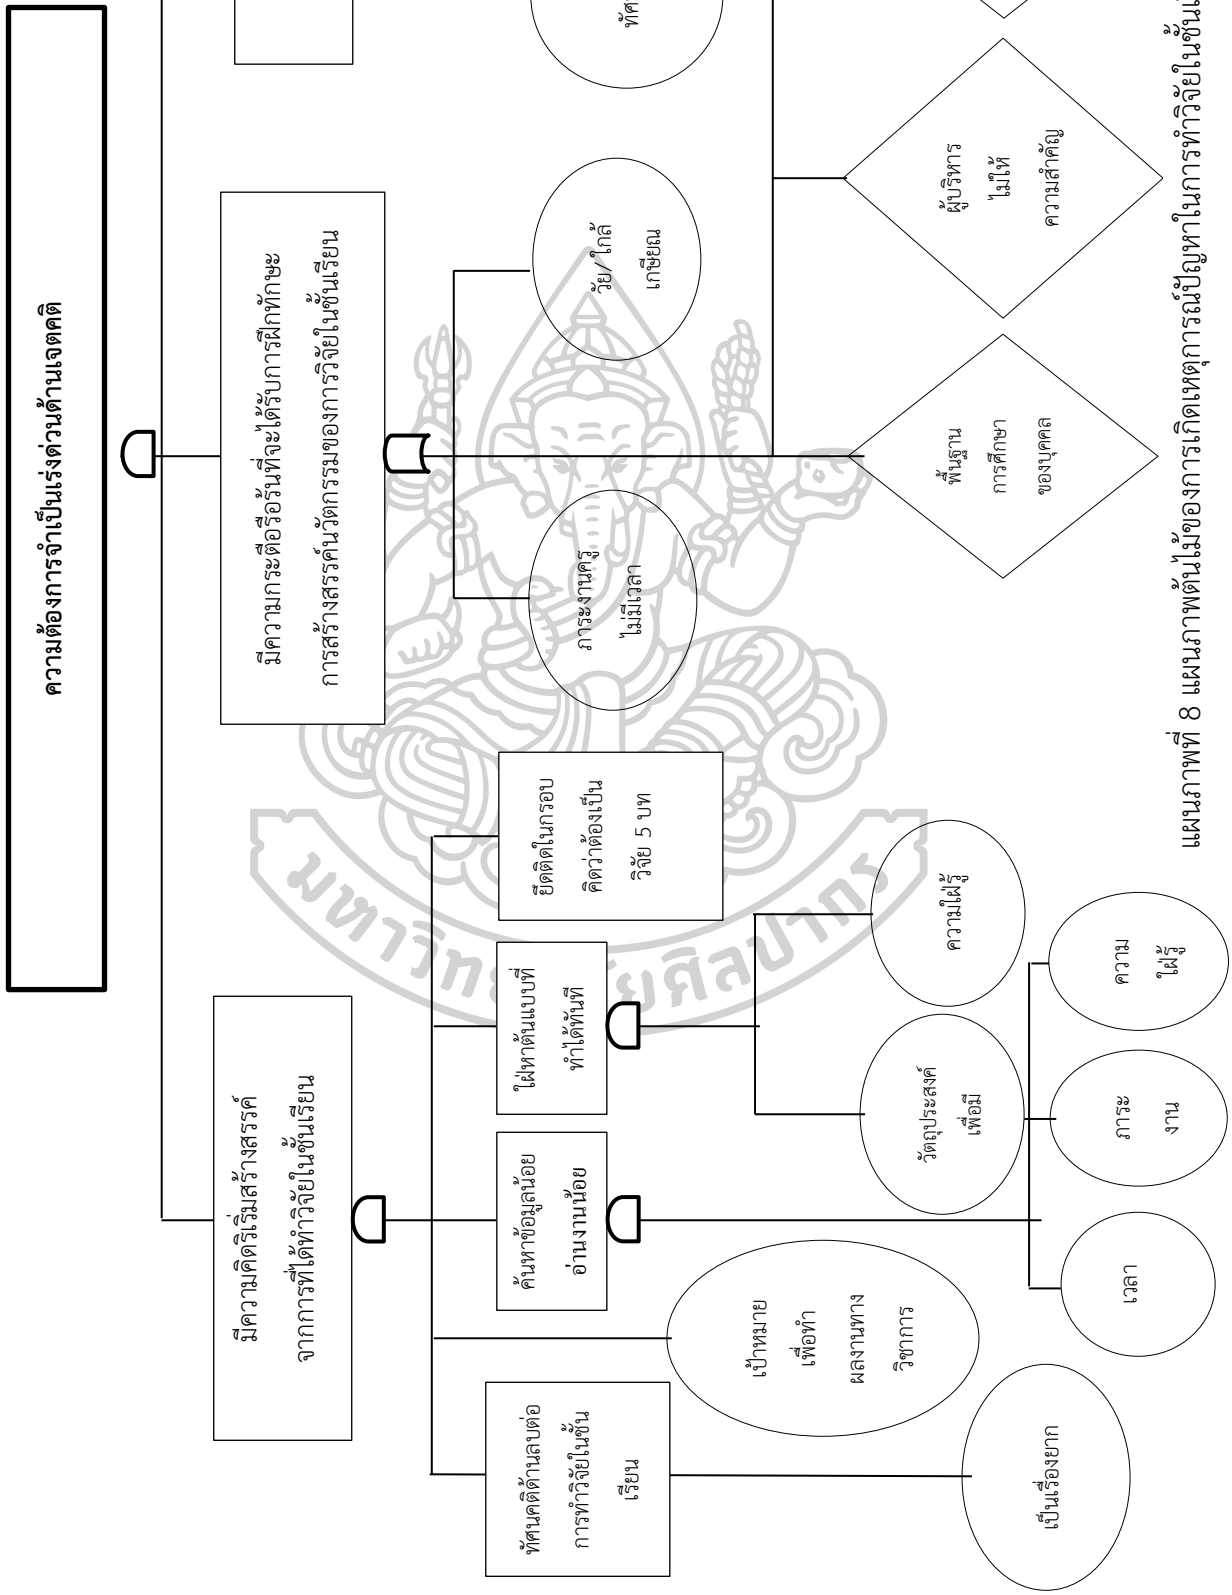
ความต้องการจำเป็นเร่งด่วนด้านเจตคติ

มีความกระตือรือร้นที่จะได้รับการฝึกทักษะการสร้างสรรค์นวัตกรรมของการวิจัยในชั้นเรียน

ภาระงานครูไม่มีเวลา

วัย/ใกล้เกษียณ

ทัศ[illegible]

พื้นฐานการศึกษาของบุคคล

ผู้บริหารไม่ให้ความสำคัญ

มีความคิดริเริ่มสร้างสรรค์จากการที่ได้ทำวิจัยในชั้นเรียน

ทัศนคติด้านลบต่อการทำวิจัยในชั้นเรียน

เป้าหมายเพื่อทำผลงานทางวิชาการ

ค้นหาข้อมูลน้อยอ่านงานน้อย

ไม่หาต้นแบบที่ทำได้ทันที

ยึดติดในกรอบคิดว่าต้องเป็นวิจัย 5 บท

เป็นเรื่องยาก

วัตถุประสงค์เพื่อมี

ความไม่รู้

เวลา

ภาระงาน

ความไม่รู้

แผนภาพที่ 8 แผนภาพต้นไม้ของการเกิดเหตุการณ์ปัญหาในการทำวิจัยในชั้นเ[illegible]